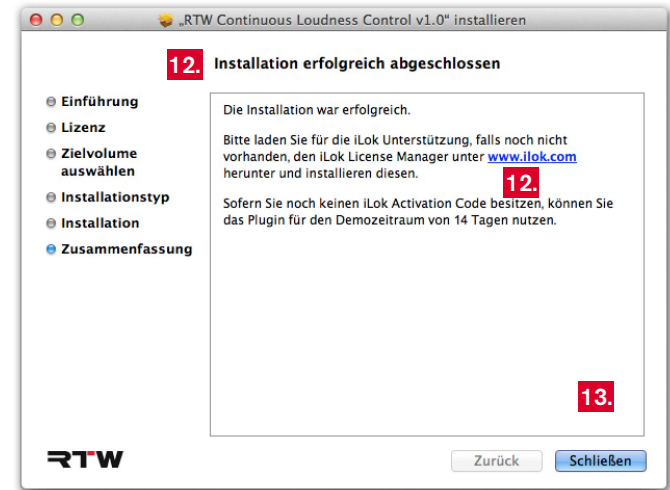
„RTW Continuous Loudness Control v1.0" installieren

12. Installation erfolgreich abgeschlossen

Einführung
Lizenz
Zielvolume auswählen
Installationstyp
Installation
Zusammenfassung

Die Installation war erfolgreich.

Bitte laden Sie für die iLok Unterstützung, falls noch nicht vorhanden, den iLok License Manager unter www.ilok.com herunter und installieren diesen.

12.

Sofern Sie noch keinen iLok Activation Code besitzen, können Sie das Plugin für den Demozeitraum von 14 Tagen nutzen.

13.

RTW

Zurück
Schließen